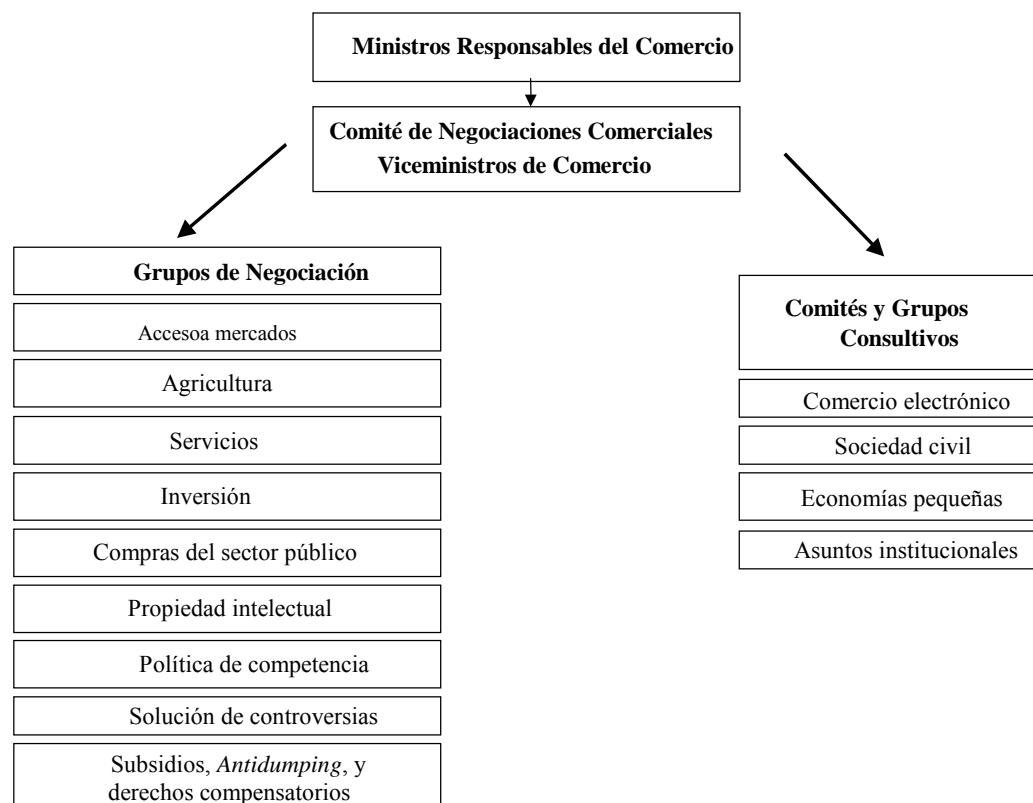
Ministros Responsables del Comercio

Comité de Negociaciones Comerciales
Viceministros de Comercio

Grupos de Negociación

Accesoa mercados

Agricultura

Servicios

Inversión

Compras del sector público

Propiedad intelectual

Política de competencia

Solución de controversias

Subsidios, *Antidumping*, y derechos compensatorios

Comités y Grupos Consultivos

Comercio electrónico

Sociedad civil

Economías pequeñas

Asuntos institucionales